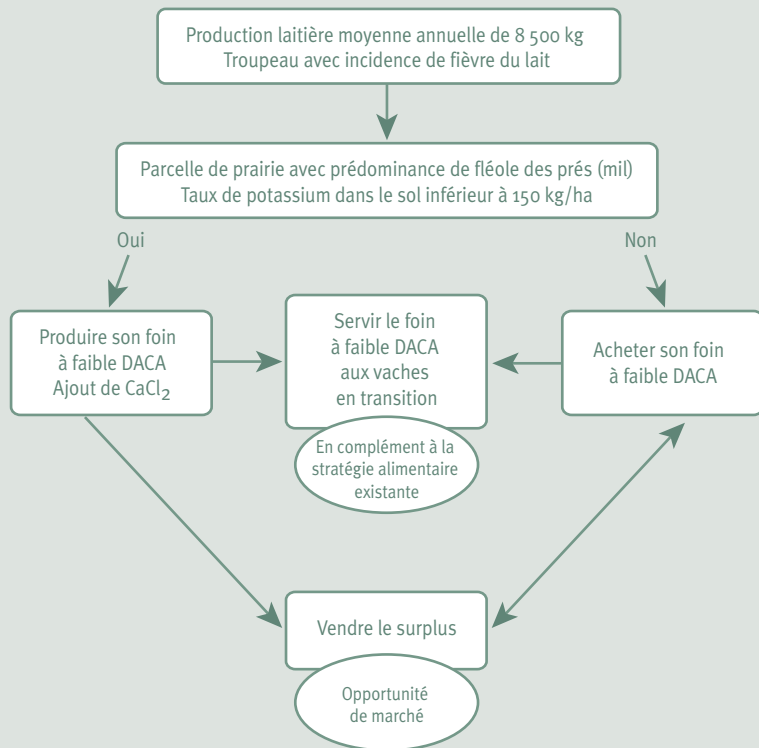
Production laitière moyenne annuelle de 8 500 kg
Troupeau avec incidence de fièvre du lait

Parcelle de prairie avec prédominance de fléole des prés (mil)
Taux de potassium dans le sol inférieur à 150 kg/ha

Oui

Non

Produire son foin à faible DACA Ajout de $CaCl_2$

Servir le foin à faible DACA aux vaches en transition

En complément à la stratégie alimentaire existante

Acheter son foin à faible DACA

Vendre le surplus

Opportunité de marché